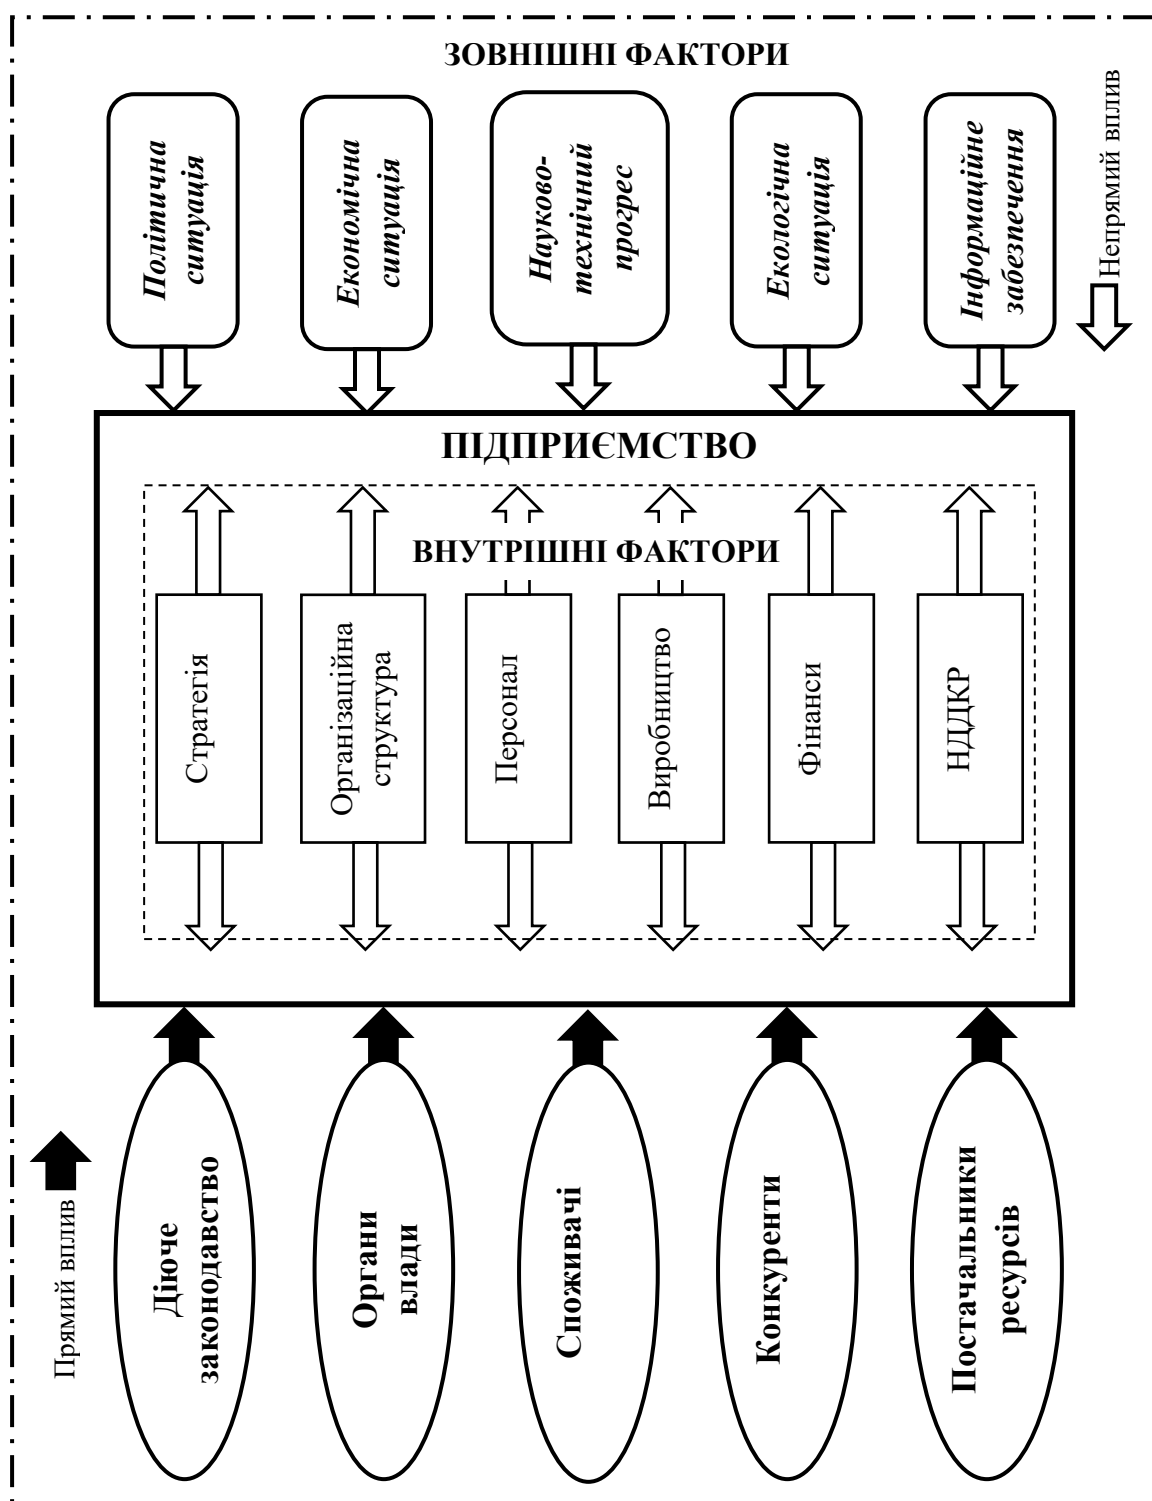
ЗОВНІШНІ ФАКТОРИ

Політична ситуація

Економічна ситуація

Науково-технічний прогрес

Екологічна ситуація

Інформаційне забезпечення

Непрямий вплив

ПІДПРИЄМСТВО

ВНУТРІШНІ ФАКТОРИ

Стратегія

Організаційна структура

Персонал

Виробництво

Фінанси

НДДКР

Прямий вплив

Діюче законодавство

Органи влади

Споживачі

Конкуренти

Постачальники ресурсів